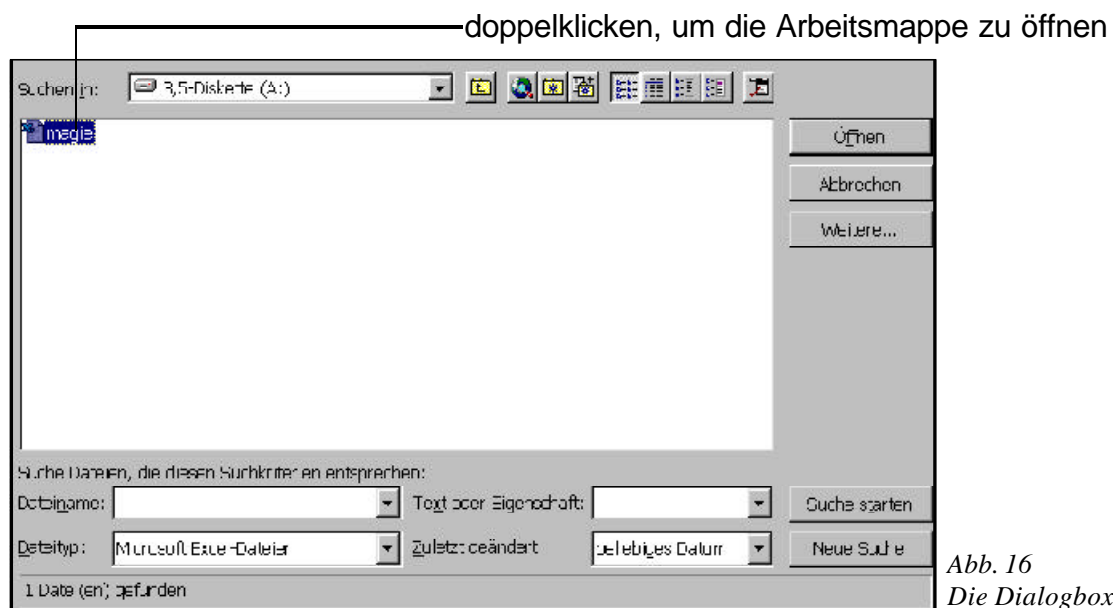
doppelklicken, um die Arbeitsmappe zu öffnen

Suchen in: 3,5-Diskette (A:)

magie

Öffnen

Abbrechen

Weitere...

Suche Dateien, die diesen Suchkriterien entsprechen:

Dateiname:

Text oder Eigenschaft:

Suche starten

Dateityp: Microsoft Excel-Dateien

Zuletzt geändert: beliebiges Datum

Neue Suche

1 Datei(en) gefunden

Abb. 16
Die Dialogbox